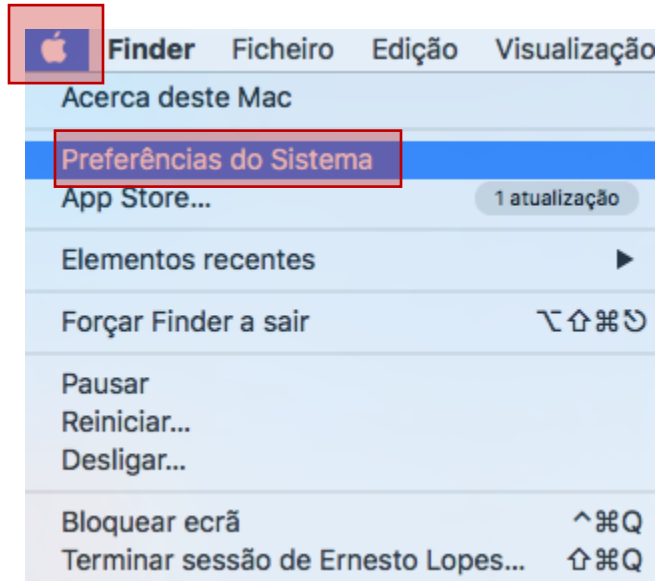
Finder Ficheiro Edição Visualização

Acerca deste Mac

Preferências do Sistema

App Store... 1 atualização

Elementos recentes ▶

Forçar Finder a sair ⌥⇧⌘⎋

Pausar

Reiniciar...

Desligar...

Bloquear ecrã ^⌘Q

Terminar sessão de Ernesto Lopes... ⇧⌘Q